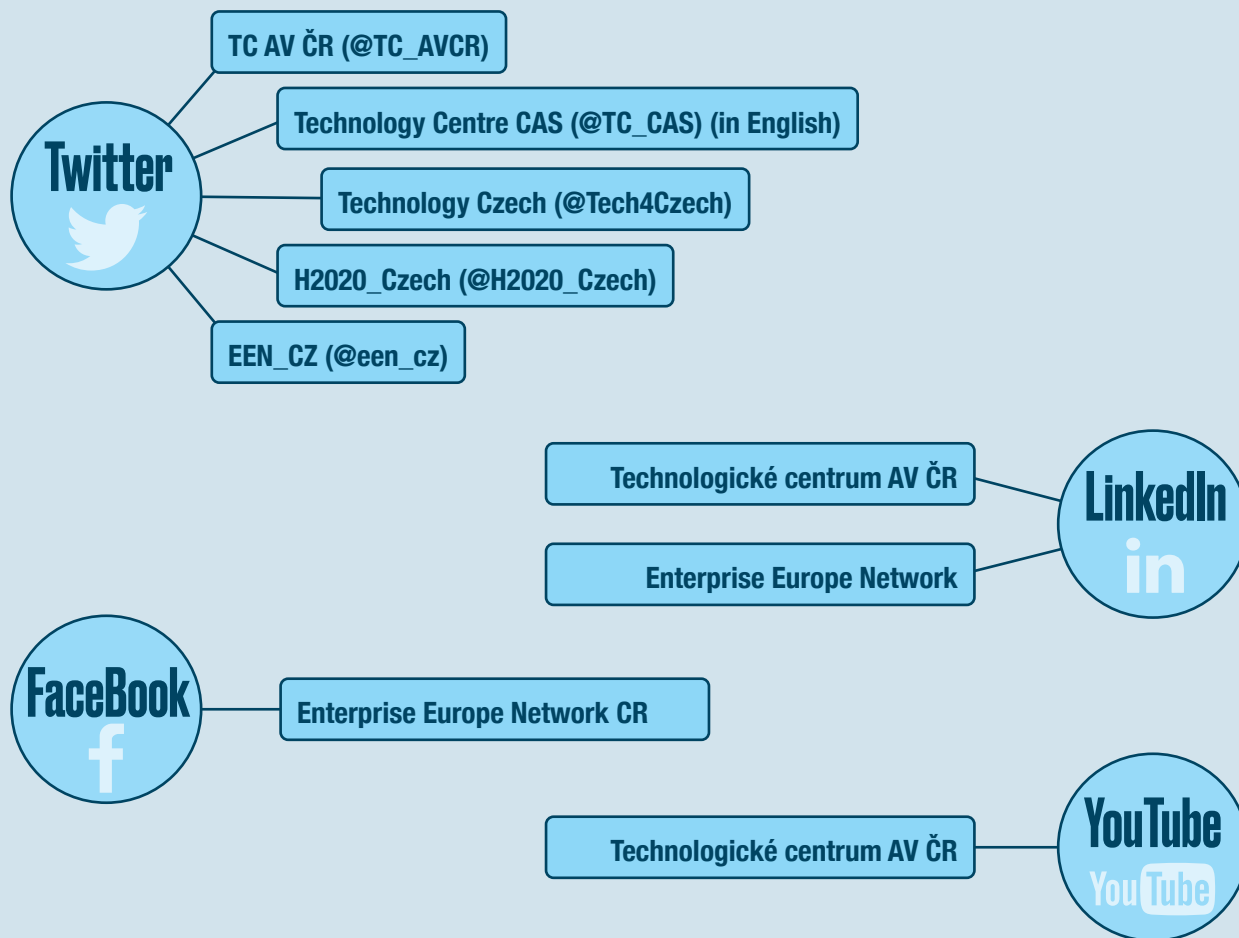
Twitter

TC AV ČR (@TC_AVCR)

Technology Centre CAS (@TC_CAS) (in English)

Technology Czech (@Tech4Czech)

H2020_Czech (@H2020_Czech)

EEN_CZ (@een_cz)

Technologické centrum AV ČR

Enterprise Europe Network

LinkedIn

in

FaceBook

f

Enterprise Europe Network CR

Technologické centrum AV ČR

YouTube

YouTube